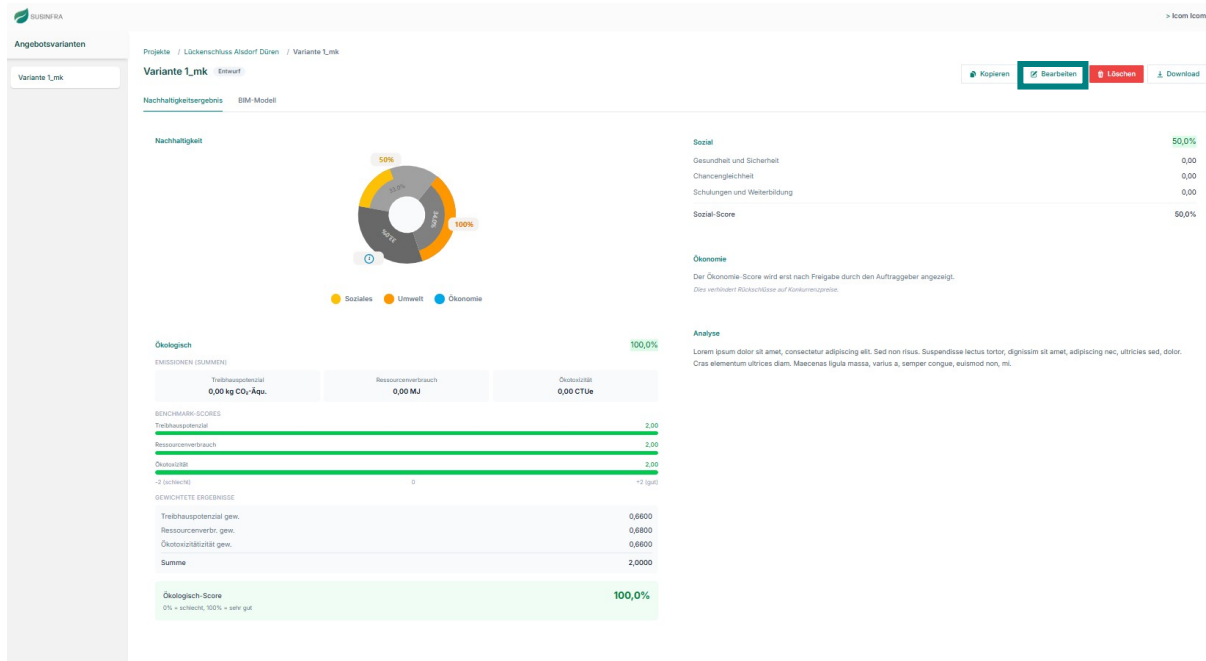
SUSINFRA

> Icom Icom

Angebotsvarianten

Variante 1_mk

Projekte / Lückenschluss Alsdorf Düren / Variante 1_mk

Variante 1_mk Entwurf

Kopieren Bearbeiten Löschen Download

Nachhaltigkeitsergebnis BIM-Modell

Nachhaltigkeit

50%

100%

Soziales Umwelt Ökonomie

Sozial 50,0%

Gesundheit und Sicherheit 0,00

Chancengleichheit 0,00

Schulungen und Weiterbildung 0,00

Sozial-Score 50,0%

Ökonomie

Der Ökonomie-Score wird erst nach Freigabe durch den Auftraggeber angezeigt.

Dies verhindert Rückschlüsse auf Konkurrenzpreise.

Analyse

Lorem ipsum dolor sit amet, consectetur adipiscing elit. Sed non risus. Suspendisse lectus tortor, dignissim sit amet, adipiscing nec, ultricies sed, dolor. Cras elementum ultrices diam. Maecenas ligula massa, varius a, semper congue, euismod non, mi.

Ökologisch 100,0%

EMISSIONEN (SUMMEN)

| Treibhauspotenzial | Ressourcenverbrauch | Ökotoxizität |
|---|---|---|
| 0,00 kg $CO_2$-Äqu. | 0,00 MJ | 0,00 CTUe |

BENCHMARK-SCORES

Treibhauspotenzial 2,00

Ressourcenverbrauch 2,00

Ökotoxizität 2,00

-2 (schlecht) 0 +2 (gut)

GEWICHTETE ERGEBNISSE

Treibhauspotenzial gew. 0,6600

Ressourcenverbr. gew. 0,6800

Ökotoxizitätizität gew. 0,6600

Summe 2,0000

Ökologisch-Score 100,0%

0% = schlecht, 100% = sehr gut